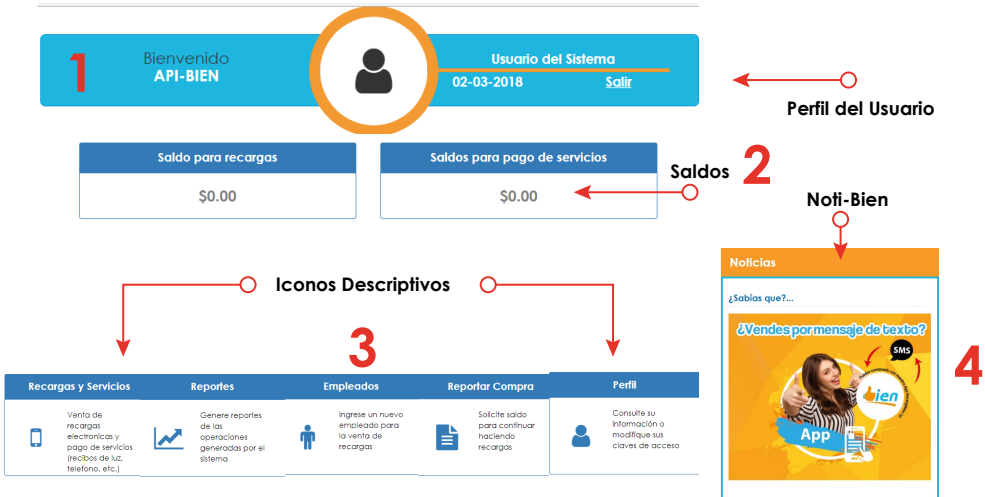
1

Bienvenido
API-BIEN

Usuario del Sistema
02-03-2018 Salir

Perfil del Usuario

Saldo para recargas
$0.00

Saldos para pago de servicios
$0.00

Saldos 2

Noti-Bien

Noticias

¿Sabías que?...

¿Vendes por mensaje de texto?

SMS

bien

App

4

Iconos Descriptivos

3

Recargas y Servicios
Venta de recargas electronicas y pago de servicios (recibos de luz, telefono, etc.)

Reportes
Genere reportes de las operaciones generadas por el sistema

Empleados
Ingrese un nuevo empleado para la venta de recargas

Reportar Compra
Solicite saldo para continuar haciendo recargas

Perfil
Consulte su información o modifique sus claves de acceso